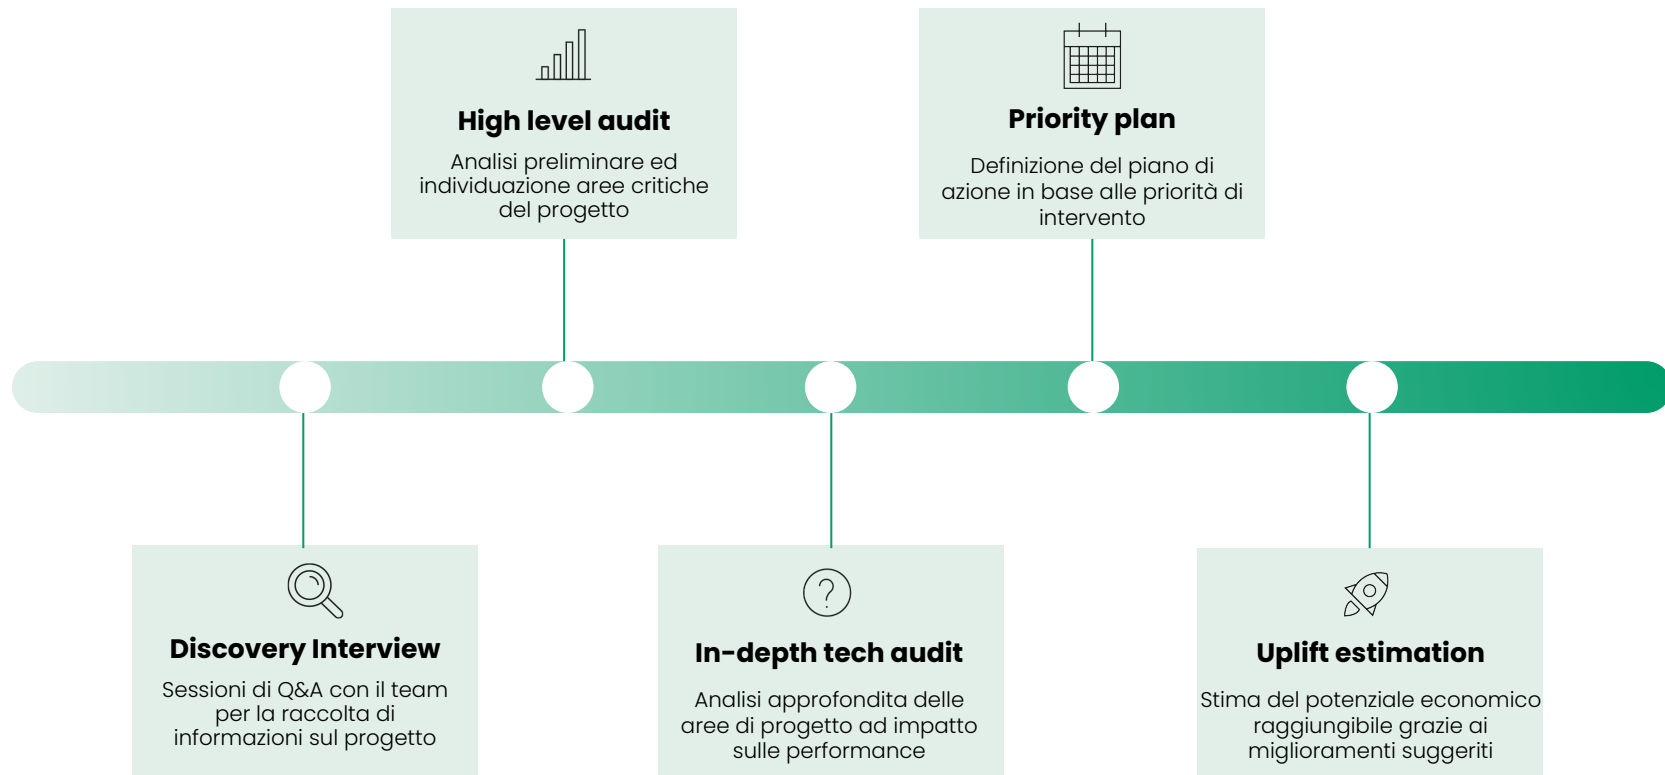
High level audit

Analisi preliminare ed individuazione aree critiche del progetto

Priority plan

Definizione del piano di azione in base alle priorità di intervento

Discovery Interview

Sessioni di Q&A con il team per la raccolta di informazioni sul progetto

In-depth tech audit

Analisi approfondita delle aree di progetto ad impatto sulle performance

Uplift estimation

Stima del potenziale economico raggiungibile grazie ai miglioramenti suggeriti